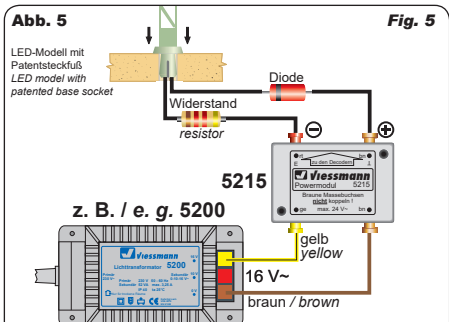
Abb. 5

Fig. 5

LED-Modell mit Patentsteckfuß
LED model with patented base socket

Diode

Widerstand
resistor

⊖

⊕

5215

zu den Decodern
Viessmann
Powermodul
5215
Braune Massebuchsen nicht koppeln!
ge
max. 24 V~
bn

z. B. / e. g. 5200

Viessmann
5200
Lichttransformator

gelb
yellow

16 V~

braun / brown